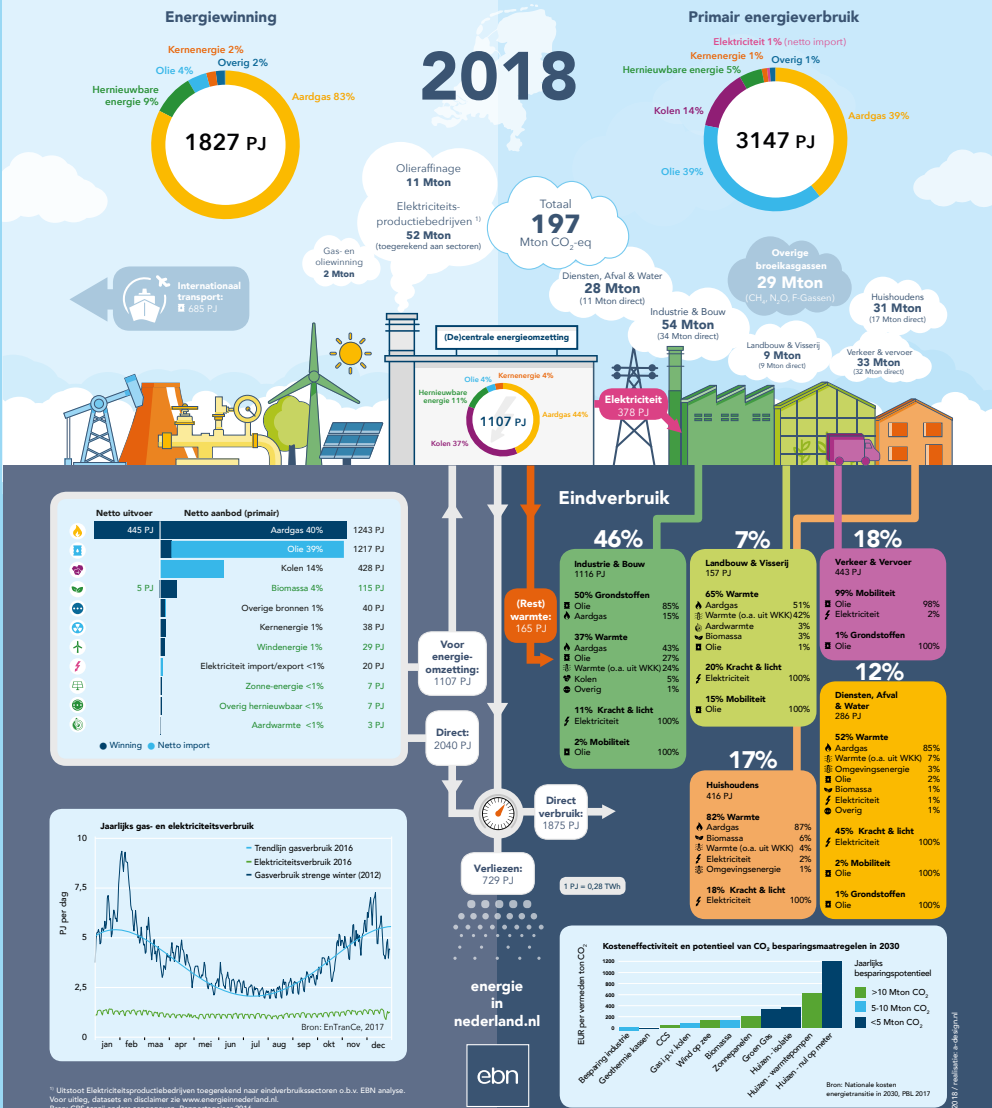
Energiewinning

Kernenergie 2%
Olie 4%
Overig 2%
Hernieuwbare energie 9%
Aardgas 83%
1827 PJ

2018

Primair energieverbruik

Elektriciteit 1% (netto import)
Kernenergie 1%
Hernieuwbare energie 5%
Overig 1%
Kolen 14%
Aardgas 39%
Olie 39%
3147 PJ

Olieraffinage
11 Mton

Elektriciteitsproductiebedrijven ¹⁾
52 Mton
(toegerekend aan sectoren)

Gas- en oliewinning
2 Mton

Totaal
197
Mton $CO_2$-eq

Overige broeikasgassen
29 Mton
($CH_4$, $N_2O$, F-Gassen)

Internationaal transport:
685 PJ

Diensten, Afval & Water
28 Mton
(11 Mton direct)

Industrie & Bouw
54 Mton
(34 Mton direct)

Huishoudens
31 Mton
(17 Mton direct)

Landbouw & Visserij
9 Mton
(9 Mton direct)

Verkeer & vervoer
33 Mton
(32 Mton direct)

(De)centrale energieomzetting

Olie 4%
Kernenergie 4%
Hernieuwbare energie 11%
Aardgas 44%
Kolen 37%
1107 PJ

Elektriciteit
378 PJ

Eindverbruik

| Netto uitvoer | Netto aanbod (primair) | |
|---|---|---|
| 445 PJ | Aardgas 40% | 1243 PJ |
| | Olie 39% | 1217 PJ |
| | Kolen 14% | 428 PJ |
| 5 PJ | Biomassa 4% | 115 PJ |
| | Overige bronnen 1% | 40 PJ |
| | Kernenergie 1% | 38 PJ |
| | Windenergie 1% | 29 PJ |
| | Elektriciteit import/export <1% | 20 PJ |
| | Zonne-energie <1% | 7 PJ |
| | Overig hernieuwbaar <1% | 7 PJ |
| | Aardwarmte <1% | 3 PJ |

Winning  Netto import

Voor energieomzetting:
1107 PJ

Direct:
2040 PJ

(Rest) warmte:
165 PJ

Direct verbruik:
1875 PJ

Verliezen:
729 PJ

1 PJ = 0,28 TWh

46%
Industrie & Bouw
1116 PJ
50% Grondstoffen
Olie 85%
Aardgas 15%
37% Warmte
Aardgas 43%
Olie 27%
Warmte (o.a. uit WKK) 24%
Kolen 5%
Overig 1%
11% Kracht & licht
Elektriciteit 100%
2% Mobiliteit
Olie 100%

7%
Landbouw & Visserij
157 PJ
65% Warmte
Aardgas 51%
Warmte (o.a. uit WKK) 42%
Aardwarmte 3%
Biomassa 3%
Olie 1%
20% Kracht & licht
Elektriciteit 100%
15% Mobiliteit
Olie 100%

18%
Verkeer & Vervoer
443 PJ
99% Mobiliteit
Olie 98%
Elektriciteit 2%
1% Grondstoffen
Olie 100%

12%
Diensten, Afval & Water
286 PJ
52% Warmte
Aardgas 85%
Warmte (o.a. uit WKK) 7%
Omgevingsenergie 3%
Olie 2%
Biomassa 1%
Elektriciteit 1%
Overig 1%
45% Kracht & licht
Elektriciteit 100%
2% Mobiliteit
Olie 100%
1% Grondstoffen
Olie 100%

17%
Huishoudens
416 PJ
82% Warmte
Aardgas 87%
Biomassa 6%
Warmte (o.a. uit WKK) 4%
Elektriciteit 2%
Omgevingsenergie 1%
18% Kracht & licht
Elektriciteit 100%

Jaarlijks gas- en elektriciteitsverbruik
Trendlijn gasverbruik 2016
Elektriciteitsverbruik 2016
Gasverbruik strenge winter (2012)
PJ per dag
10
7,5
5
2,5
0
jan feb maa apr mei jun jul aug sep okt nov dec
Bron: EnTranCe, 2017

energie in nederland.nl

ebn

Kosteneffectiviteit en potentieel van $CO_2$ besparingsmaatregelen in 2030
EUR per vermeden ton $CO_2$
1200
1000
800
600
400
200
0
Besparing industrie
Geothermie kassen
CCS
Gas i.p.v. kolen
Wind op zee
Biomassa
Zonnepanelen
Groen Gas
Huizen - isolatie
Huizen - warmtepompen
Huizen - nul op meter
Jaarlijks besparingspotentieel
>10 Mton $CO_2$
5-10 Mton $CO_2$
<5 Mton $CO_2$
Bron: Nationale kosten energietransitie in 2030, PBL 2017

¹⁾ Uitstoot Elektriciteitsproductiebedrijven toegerekend aan eindverbruikssectoren o.b.v. EBN analyse.
Voor uitleg, datasets en disclaimer zie www.energieinnederland.nl.
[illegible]

2018 / realisatie: a-design.nl